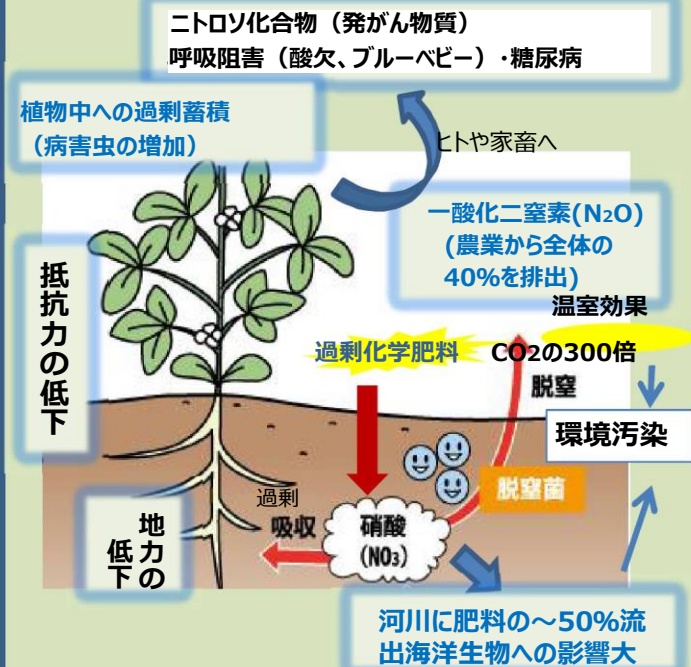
ニトロソ化合物（発がん物質）
呼吸阻害（酸欠、ブルーベビー）・糖尿病

植物中への過剰蓄積
（病害虫の増加）

ヒトや家畜へ

一酸化二窒素($N_2O$)
（農業から全体の
40%を排出）

抵抗力の低下

温室効果

過剰化学肥料

$CO_2$の300倍

脱窒

環境汚染

脱窒菌

過剰
吸収

硝酸
($NO_3$)

地力の低下

河川に肥料の～50%流
出海洋生物への影響大